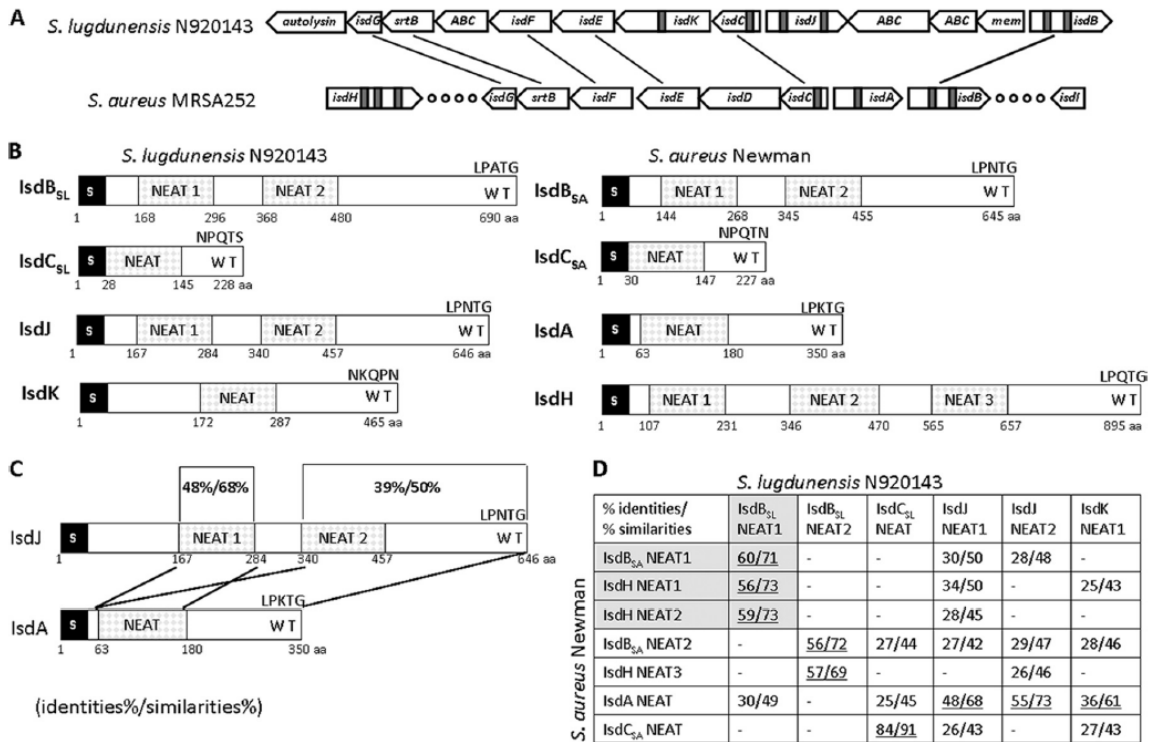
A

S. lugdunensis N920143

autolysin isdG srtB ABC isdF isdE isdK isdC isdJ ABC ABC mem isdB

S. aureus MRSA252

isdH isdG srtB isdF isdE isdD isdC isdA isdB isdI

B

S. lugdunensis N920143

$IsdB_{SL}$ S NEAT 1 NEAT 2 LPATG W T
1 168 296 368 480 690 aa

$IsdC_{SL}$ S NEAT NPQTS W T
1 28 145 228 aa

IsdJ S NEAT 1 NEAT 2 LPNTG W T
1 167 284 340 457 646 aa

IsdK S NEAT NKQPN W T
1 172 287 465 aa

S. aureus Newman

$IsdB_{SA}$ S NEAT 1 NEAT 2 LPNTG W T
1 144 268 345 455 645 aa

$IsdC_{SA}$ S NEAT NPQTN W T
1 30 147 227 aa

IsdA S NEAT LPKTG W T
1 63 180 350 aa

IsdH S NEAT 1 NEAT 2 NEAT 3 LPQTG W T
1 107 231 346 470 565 657 895 aa

C

48%/68%

39%/50%

IsdJ S NEAT 1 NEAT 2 LPNTG W T
1 167 284 340 457 646 aa

IsdA S NEAT LPKTG W T
1 63 180 350 aa

(identities%/similarities%)

D

S. lugdunensis N920143

S. aureus Newman

| % identities/ % similarities | $IsdB_{SL}$ NEAT1 | $IsdB_{SL}$ NEAT2 | $IsdC_{SL}$ NEAT | IsdJ NEAT1 | IsdJ NEAT2 | IsdK NEAT1 |
|---|---|---|---|---|---|---|
| $IsdB_{SA}$ NEAT1 | 60/71 | - | - | 30/50 | 28/48 | - |
| IsdH NEAT1 | 56/73 | - | - | 34/50 | - | 25/43 |
| IsdH NEAT2 | 59/73 | - | - | 28/45 | - | - |
| $IsdB_{SA}$ NEAT2 | - | 56/72 | 27/44 | 27/42 | 29/47 | 28/46 |
| IsdH NEAT3 | - | 57/69 | - | - | 26/46 | - |
| IsdA NEAT | 30/49 | - | 25/45 | 48/68 | 55/73 | 36/61 |
| $IsdC_{SA}$ NEAT | - | - | 84/91 | 26/43 | - | 27/43 |